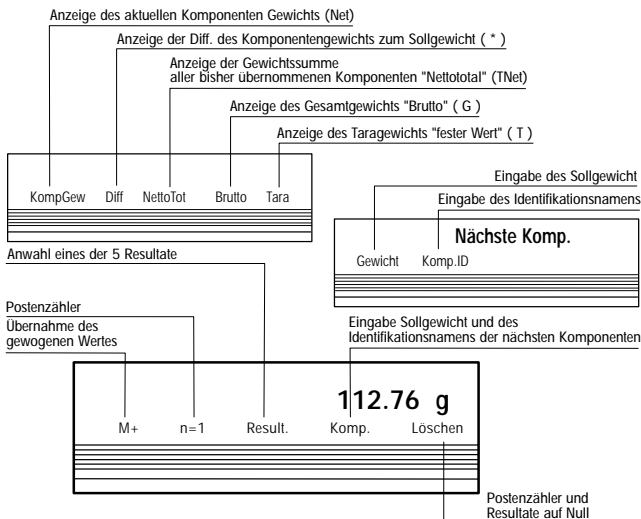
Anzeige des aktuellen Komponenten Gewichts (Net)

Anzeige der Diff. des Komponentengewichts zum Sollgewicht ( * )

Anzeige der Gewichtssumme aller bisher übernommenen Komponenten "Nettototal" (TNet)

Anzeige des Gesamtgewichts "Brutto" ( G )

Anzeige des Taragewichts "fester Wert" ( T )

KompGew Diff NettoTot Brutto Tara

Eingabe des Sollgewicht

Eingabe des Identifikationsnamens

Nächste Komp.

Gewicht Komp.ID

Anwahl eines der 5 Resultate

Postenzähler

Übernahme des gewogenen Wertes

Eingabe Sollgewicht und des Identifikationsnamens der nächsten Komponenten

112.76 g

M+ n=1 Result. Komp. Löschen

Postenzähler und Resultate auf Null